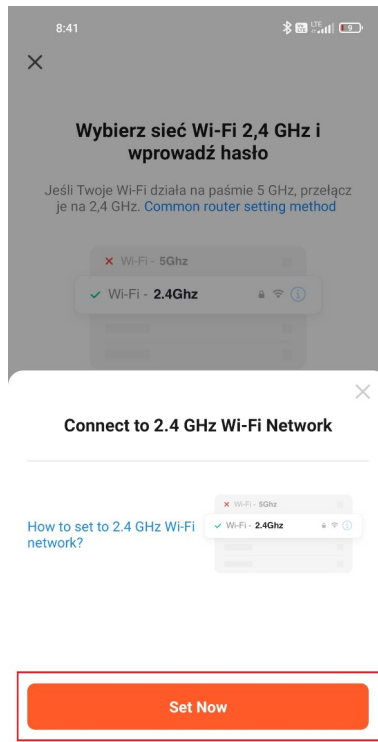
8:41

LTE

9

×

Wybierz sieć Wi-Fi 2,4 GHz i wprowadź hasło

Jeśli Twoje Wi-Fi działa na paśmie 5 GHz, przełącz je na 2,4 GHz. Common router setting method

× Wi-Fi - 5Ghz

✓ Wi-Fi - 2.4Ghz

×

Connect to 2.4 GHz Wi-Fi Network

How to set to 2.4 GHz Wi-Fi network?

× Wi-Fi - 5Ghz

✓ Wi-Fi - 2.4Ghz

Set Now